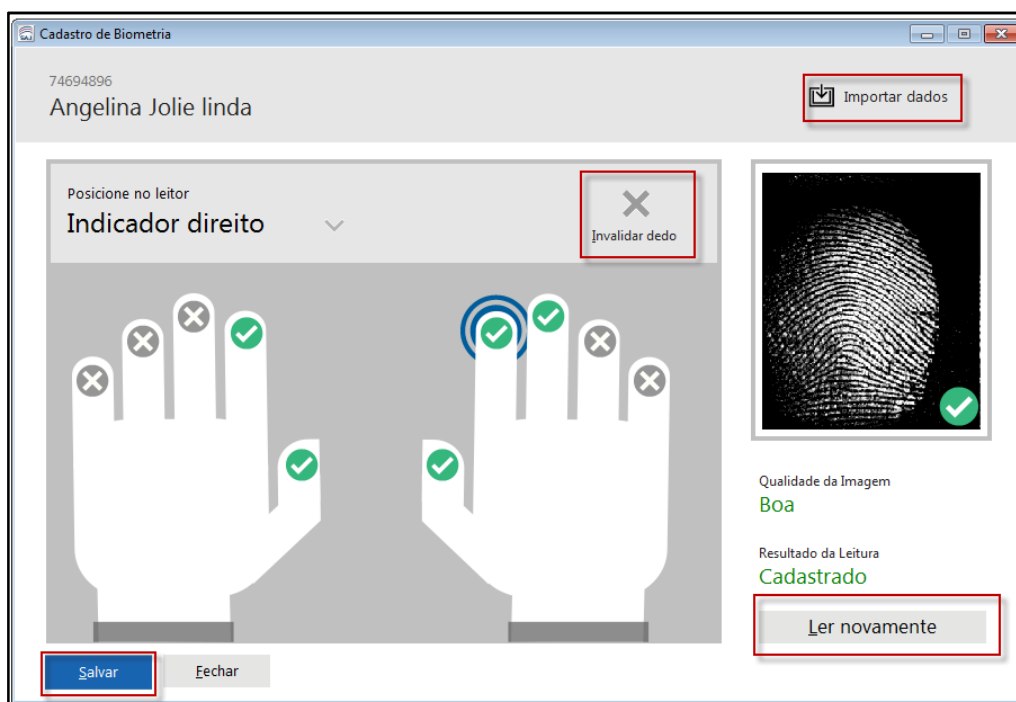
Cadastro de Biometria

74694896
Angelina Jolie linda

Importar dados

Posicione no leitor
Indicador direito

Invalidar dedo

Qualidade da Imagem
Boa

Resultado da Leitura
Cadastrado

Ler novamente

Salvar

Fechar